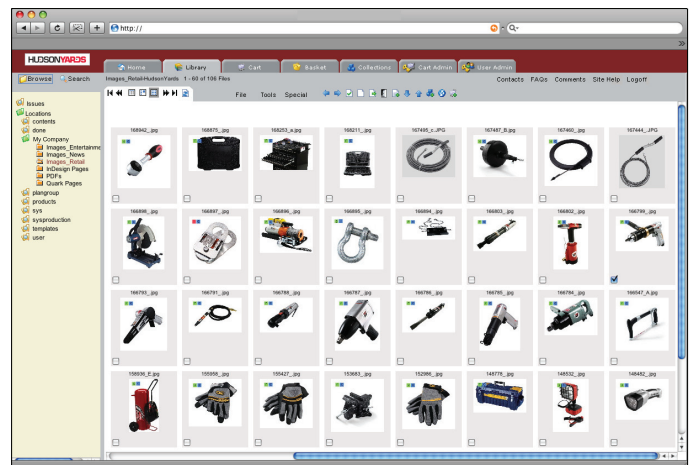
http://

HUDSONYARDS

Home Library Cart Basket Collections Cart Admin User Admin

Browse Search

Images_Retail/HudsonYards 1 - 60 of 106 Files

Contacts FAQs Comments Site Help Logoff

File Tools Special

Issues
Locations
contents
done
My Company
Images_Entertainme
Images_News
Images_Retail
InDesign Pages
PDFs
Quark Pages
plangroup
products
sys
sysproduction
templates
user

168942_.jpg
168875_.jpg
168253_a.jpg
168211_.jpg
167495_c.JPG
167487_B.jpg
167460_.jpg
167444_.JPG
166898_.jpg
166897_.jpg
166896_.jpg
166895_.jpg
166894_.jpg
166803_.jpg
166802_.jpg
166799_.jpg
166793_.jpg
166791_.jpg
166788_.jpg
166787_.jpg
166786_.jpg
166785_.jpg
166784_.jpg
166547_A.jpg
166936_E.jpg
155056_.jpg
155427_.jpg
153683_.jpg
152986_.jpg
148778_.jpg
148532_.jpg
148482_.jpg